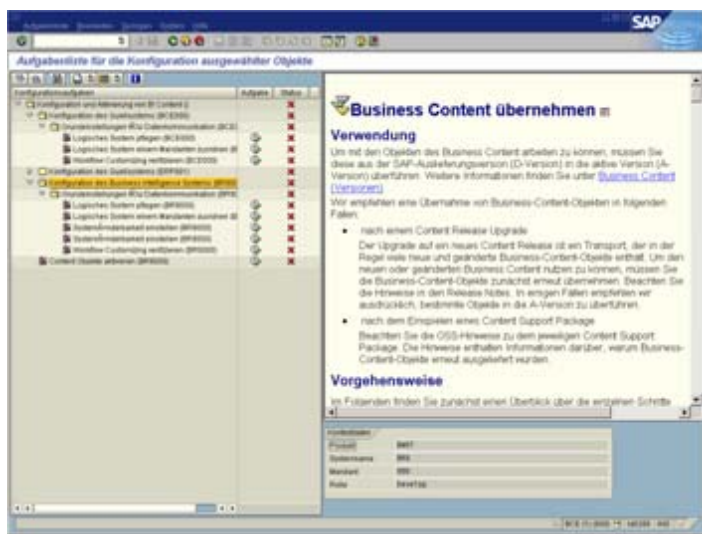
Aufgabenliste Bearbeiten Springen System Hilfe

SAP

Aufgabenliste für die Konfiguration ausgewählter Objekte

Konfigurationsaufgaben | Aufgabe | Status

Konfiguration und Aktivierung von BI Content (
Konfiguration des Quellsystems (BC3000)
Grundeinstellungen RFCs Datenkommunikation (BC3
Logisches System pflegen (BC3000)
Logisches System einem Mandanten zuordnen (B
Workflow Customizing verifizieren (BC3000)
Konfiguration des Quellsystems (ERP001)
Konfiguration des Business Intelligence Systems (BI000)
Grundeinstellungen RFCs Datenkommunikation (BI00
Logisches System pflegen (BI0000)
Logisches System einem Mandanten zuordnen (B
Systemänderbarkeit einstellen (BI0000)
Systemänderbarkeit einstellen (BI0000)
Workflow Customizing verifizieren (BI0000)
Content Objekte aktivieren (BI0000)

Business Content übernehmen

Verwendung

Um mit den Objekten des Business Content arbeiten zu können, müssen Sie diese aus der SAP-Auslieferungsversion (D-Version) in die aktive Version (A-Version) überführen. Weitere Informationen finden Sie unter Business Content (Versionen).

Wir empfehlen eine Übernahme von Business-Content-Objekten in folgenden Fällen:

• nach einem Content Release Upgrade
Der Upgrade auf ein neues Content Release ist ein Transport, der in der Regel viele neue und geänderte Business-Content-Objekte enthält. Um den neuen oder geänderten Business Content nutzen zu können, müssen Sie die Business-Content-Objekte zunächst erneut übernehmen. Beachten Sie die Hinweise in den Release Notes. In einigen Fällen empfehlen wir ausdrücklich, bestimmte Objekte in die A-Version zu übernehmen.

• nach dem Einspielen eines Content Support Package
Beachten Sie die OSS-Hinweise zu dem jeweiligen Content Support Package. Die Hinweise enthalten Informationen darüber, warum Business-Content-Objekte erneut ausgeliefert wurden.

Vorgehensweise

Im Folgenden finden Sie zunächst einen Überblick über die einzelnen Schritte

Kontextdaten
Produkt | BW7
Systemname | BI0
Mandant | 000
Rolle | Develop

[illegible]